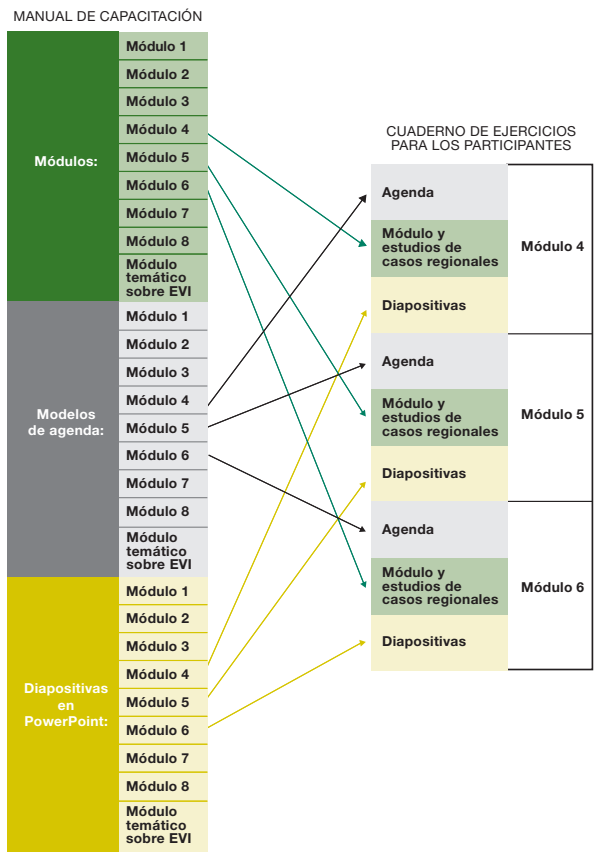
MANUAL DE CAPACITACIÓN

Módulos:

Módulo 1
Módulo 2
Módulo 3
Módulo 4
Módulo 5
Módulo 6
Módulo 7
Módulo 8
Módulo temático sobre EVI

Modelos de agenda:

Módulo 1
Módulo 2
Módulo 3
Módulo 4
Módulo 5
Módulo 6
Módulo 7
Módulo 8
Módulo temático sobre EVI

Diapositivas en PowerPoint:

Módulo 1
Módulo 2
Módulo 3
Módulo 4
Módulo 5
Módulo 6
Módulo 7
Módulo 8
Módulo temático sobre EVI

CUADERNO DE EJERCICIOS PARA LOS PARTICIPANTES

Agenda
Módulo y estudios de casos regionales
Diapositivas
Módulo 4

Agenda
Módulo y estudios de casos regionales
Diapositivas
Módulo 5

Agenda
Módulo y estudios de casos regionales
Diapositivas
Módulo 6